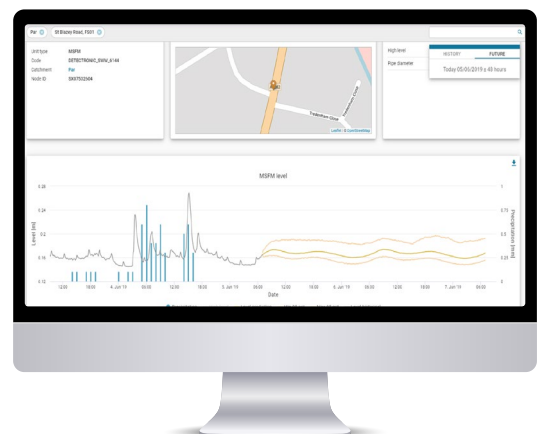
Par ⊗ St Blazey Road, FS01 ⊗

Unit type MSFM
Code SETECTRONIC_SWM_6144
Catchment Par
Node ID SX07502504

Tredenham Close
Leaflet | © OpenStreetMap

High level
Pipe Diameter

HISTORY FUTURE
Today 05/05/2019 ± 48 hours

MSFM level

Level (m)
0.28
0.24
0.2
0.16
0.12

Precipitation (mm)
1
0.75
0.5
0.25
0

12:00 18:00 4. Jun '19 06:00 12:00 18:00 5. Jun '19 06:00 12:00 18:00 6. Jun '19 06:00 12:00 18:00 7. Jun '19 06:00

Date